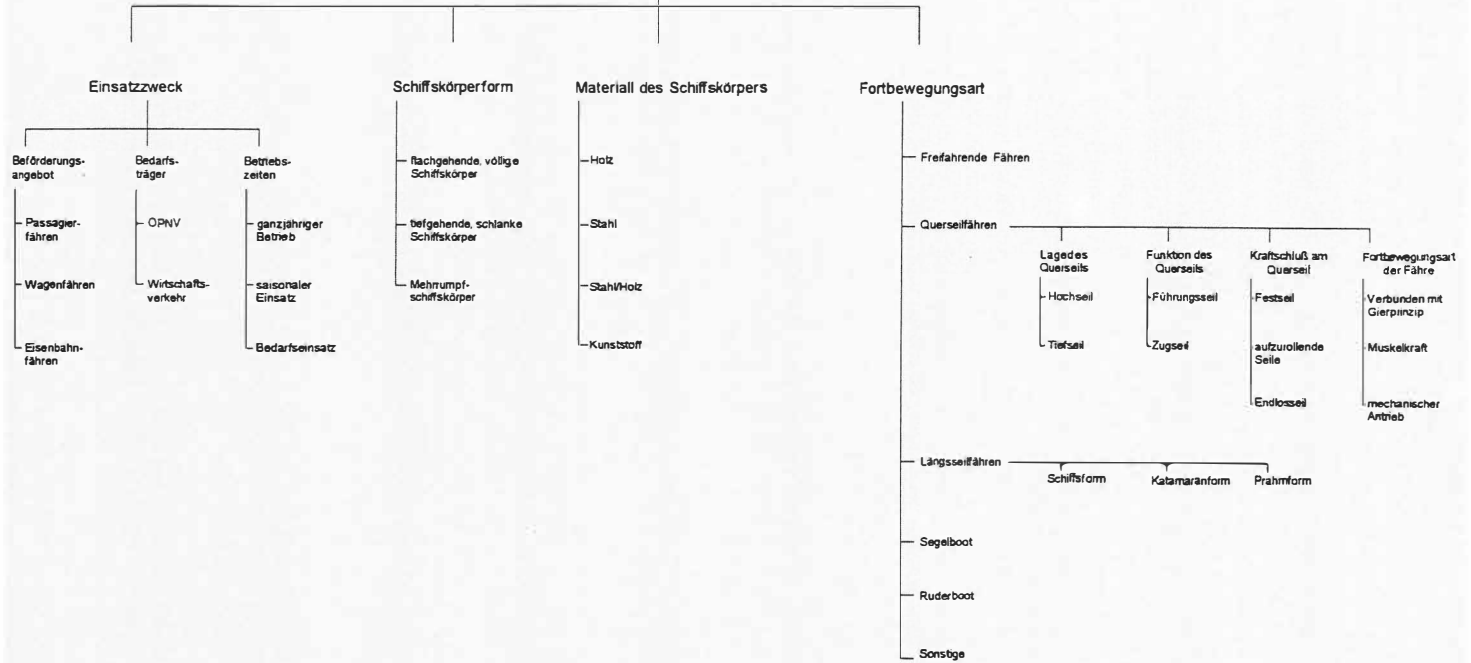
Einsatzzweck

Beförderungsangebot
Passagierfähren
Wagenfähren
Eisenbahnfähren

Bedarfsträger
OPNV
Wirtschaftsverkehr

Betriebszeiten
ganzjähriger Betrieb
saisonaler Einsatz
Bedarfseinsatz

Schiffskörperform
flachgehende, völlige Schiffskörper
tiefgehende, schlanke Schiffskörper
Mehrrumpfschiffskörper

Materiall des Schiffskörpers
Holz
Stahl
Stahl/Holz
Kunststoff

Fortbewegungsart
Freifahrende Fähren
Querseilfähren

Lage des Querseils
Hochseil
Tiefseil

Funktion des Querseils
Führungsseil
Zugseil

Kraftschluß am Querseil
Festseil
aufzurollende Seile
Endlosseil

Fortbewegungsart der Fähre
Verbunden mit Gierprinzip
Muskelkraft
mechanischer Antrieb

Längsseilfähren
Schiffsform
Katamaranform
Prahmform

Segelboot
Ruderboot
Sonstige